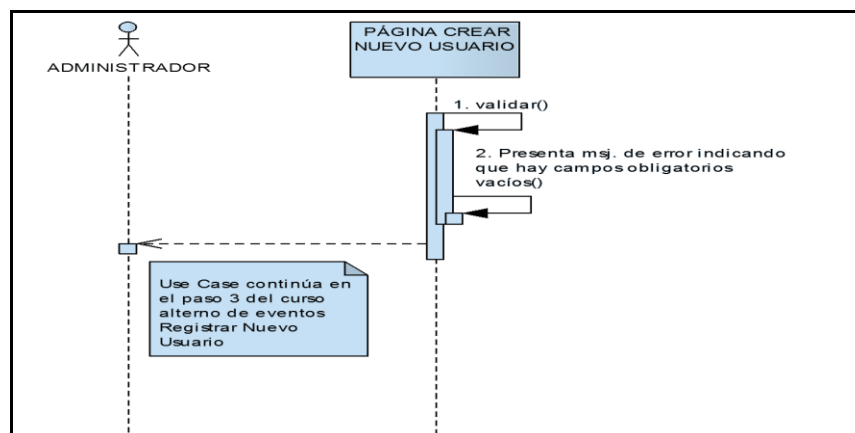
ADMINISTRADOR

PÁGINA CREAR NUEVO USUARIO

1. validar()

2. Presenta msj. de error indicando que hay campos obligatorios vacíos()

Use Case continúa en el paso 3 del curso alterno de eventos Registrar Nuevo Usuario